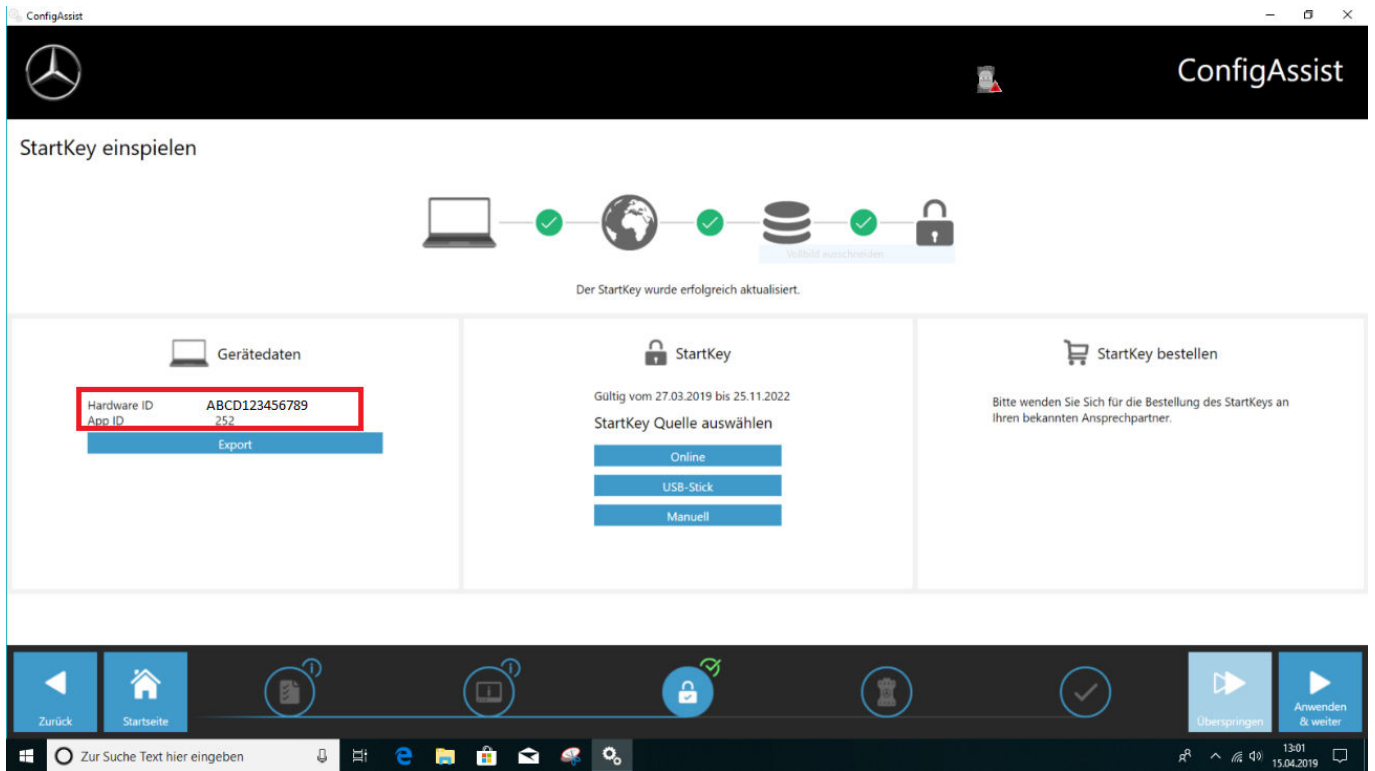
ConfigAssist

ConfigAssist

StartKey einspielen

Vollbild ausschneiden

Der StartKey wurde erfolgreich aktualisiert.

Gerätedaten

Hardware ID ABCD123456789
App ID 252

Export

StartKey

Gültig vom 27.03.2019 bis 25.11.2022

StartKey Quelle auswählen

Online

USB-Stick

Manuell

StartKey bestellen

Bitte wenden Sie Sich für die Bestellung des StartKeys an Ihren bekannten Ansprechpartner.

Zurück

Startseite

Überspringen

Anwenden & weiter

Zur Suche Text hier eingeben

13:01
15.04.2019